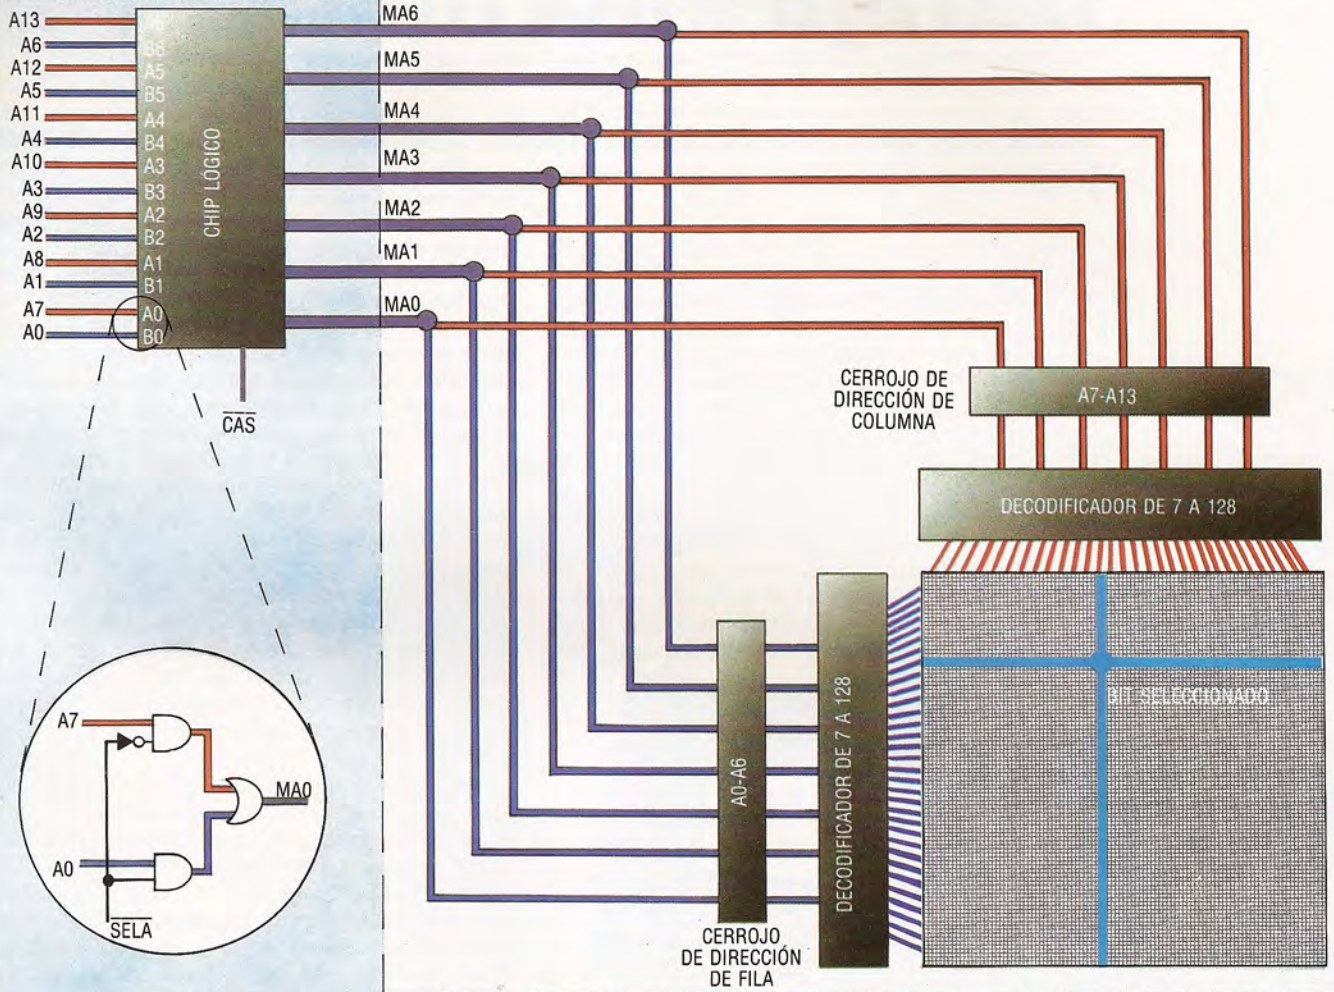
A13
A6
A12
A5
A11
A4
A10
A3
A9
A2
A8
A1
A7
A0

A6
B6
A5
B5
A4
B4
A3
B3
A2
B2
A1
B1
A0
B0

CHIP LÓGICO

$\overline{CAS}$

MA6
MA5
MA4
MA3
MA2
MA1
MA0

CERROJO DE DIRECCIÓN DE COLUMNA

A7-A13

DECODIFICADOR DE 7 A 128

A0-A6

DECODIFICADOR DE 7 A 128

BIT SELECCIONADO

CERROJO DE DIRECCIÓN DE FILA

A7
MA0
A0
$\overline{SELA}$